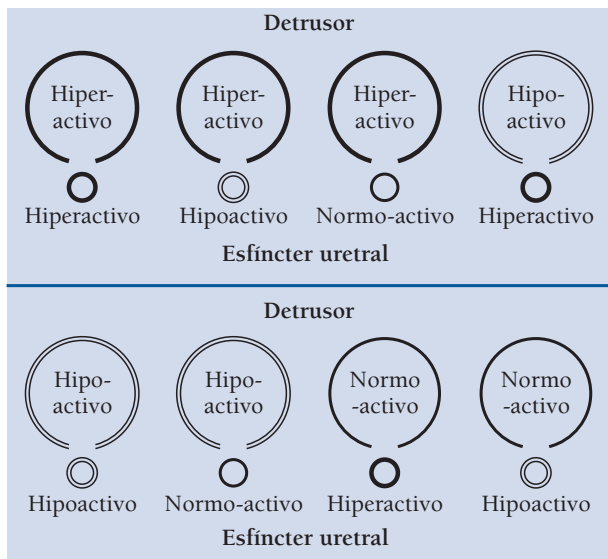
Detrusor

Hiper-activo

Hiper-activo

Hiper-activo

Hipo-activo

Hiperactivo Hipoactivo Normo-activo Hiperactivo

Esfíncter uretral

Detrusor

Hipo-activo

Hipo-activo

Normo-activo

Normo-activo

Hipoactivo Normo-activo Hiperactivo Hipoactivo

Esfíncter uretral